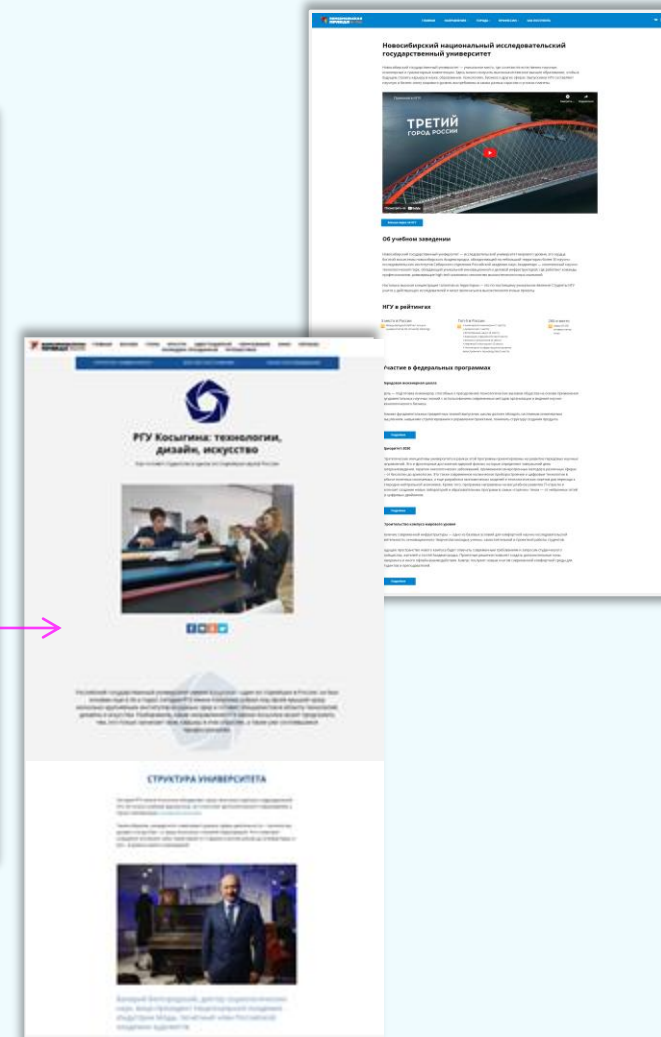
Новосибирский национальный исследовательский государственный университет

ТРЕТИЙ ГОРОД РОССИИ

Об учебном заведении

НГУ в рейтингах

Участие в федеральных программах

РГУ Косыгина: технологии, дизайн, искусство

СТРУКТУРА УНИВЕРСИТЕТА